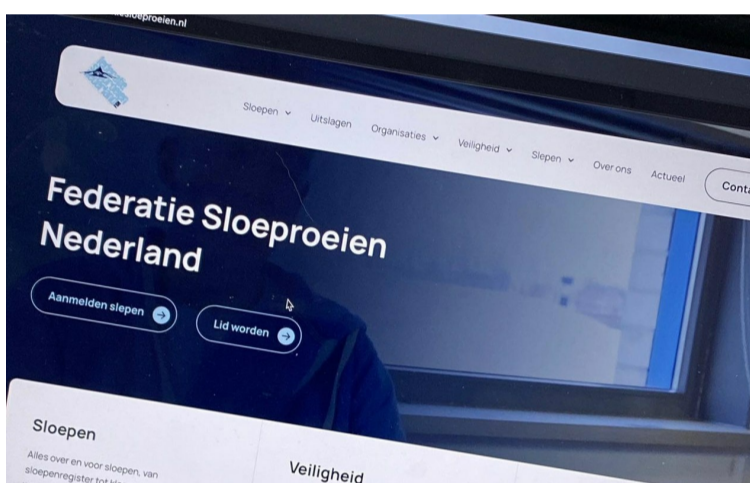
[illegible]sloeproeien.nl

Sloepen Uitslagen Organisaties Veiligheid Slepen Over ons Actueel Conta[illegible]

Federatie Sloeproeien Nederland

Aanmelden slepen

Lid worden

Sloepen

Alles over en voor sloepen, van sloepenregister tot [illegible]

Veiligheid